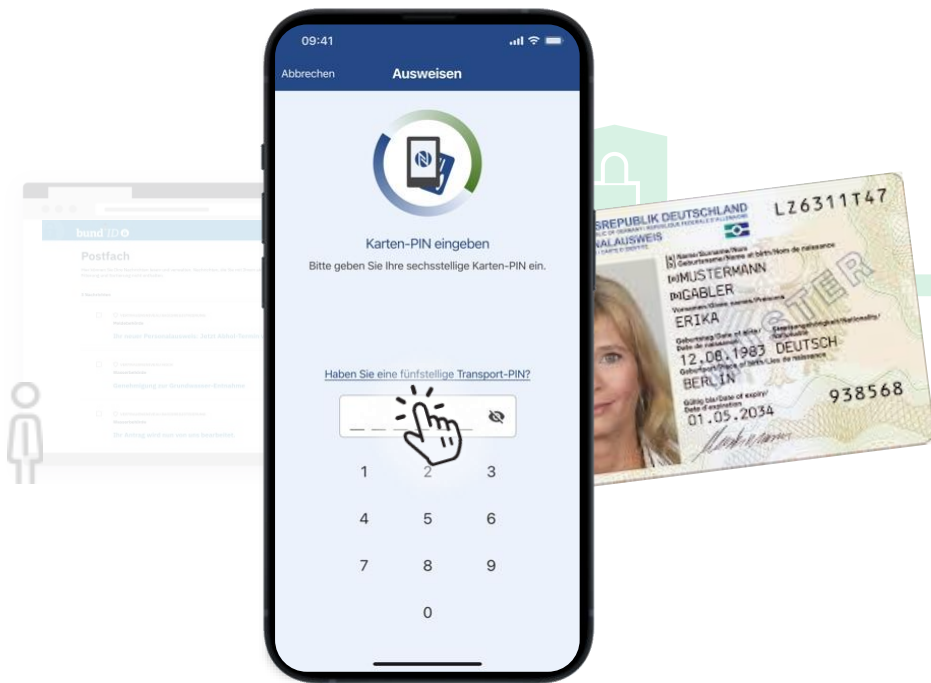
09:41

Abbrechen

Ausweisen

Karten-PIN eingeben

Bitte geben Sie Ihre sechsstellige Karten-PIN ein.

Haben Sie eine fünfstellige Transport-PIN?

1 2 3
4 5 6
7 8 9
0

bund ID

Postfach

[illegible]

SREPUBLIK DEUTSCHLAND
NALAUSWEIS

LZ6311T47

MUSTERMANN
GABLER
ERIKA
12.08.1983 DEUTSCH
BERLIN
01.05.2034

938568